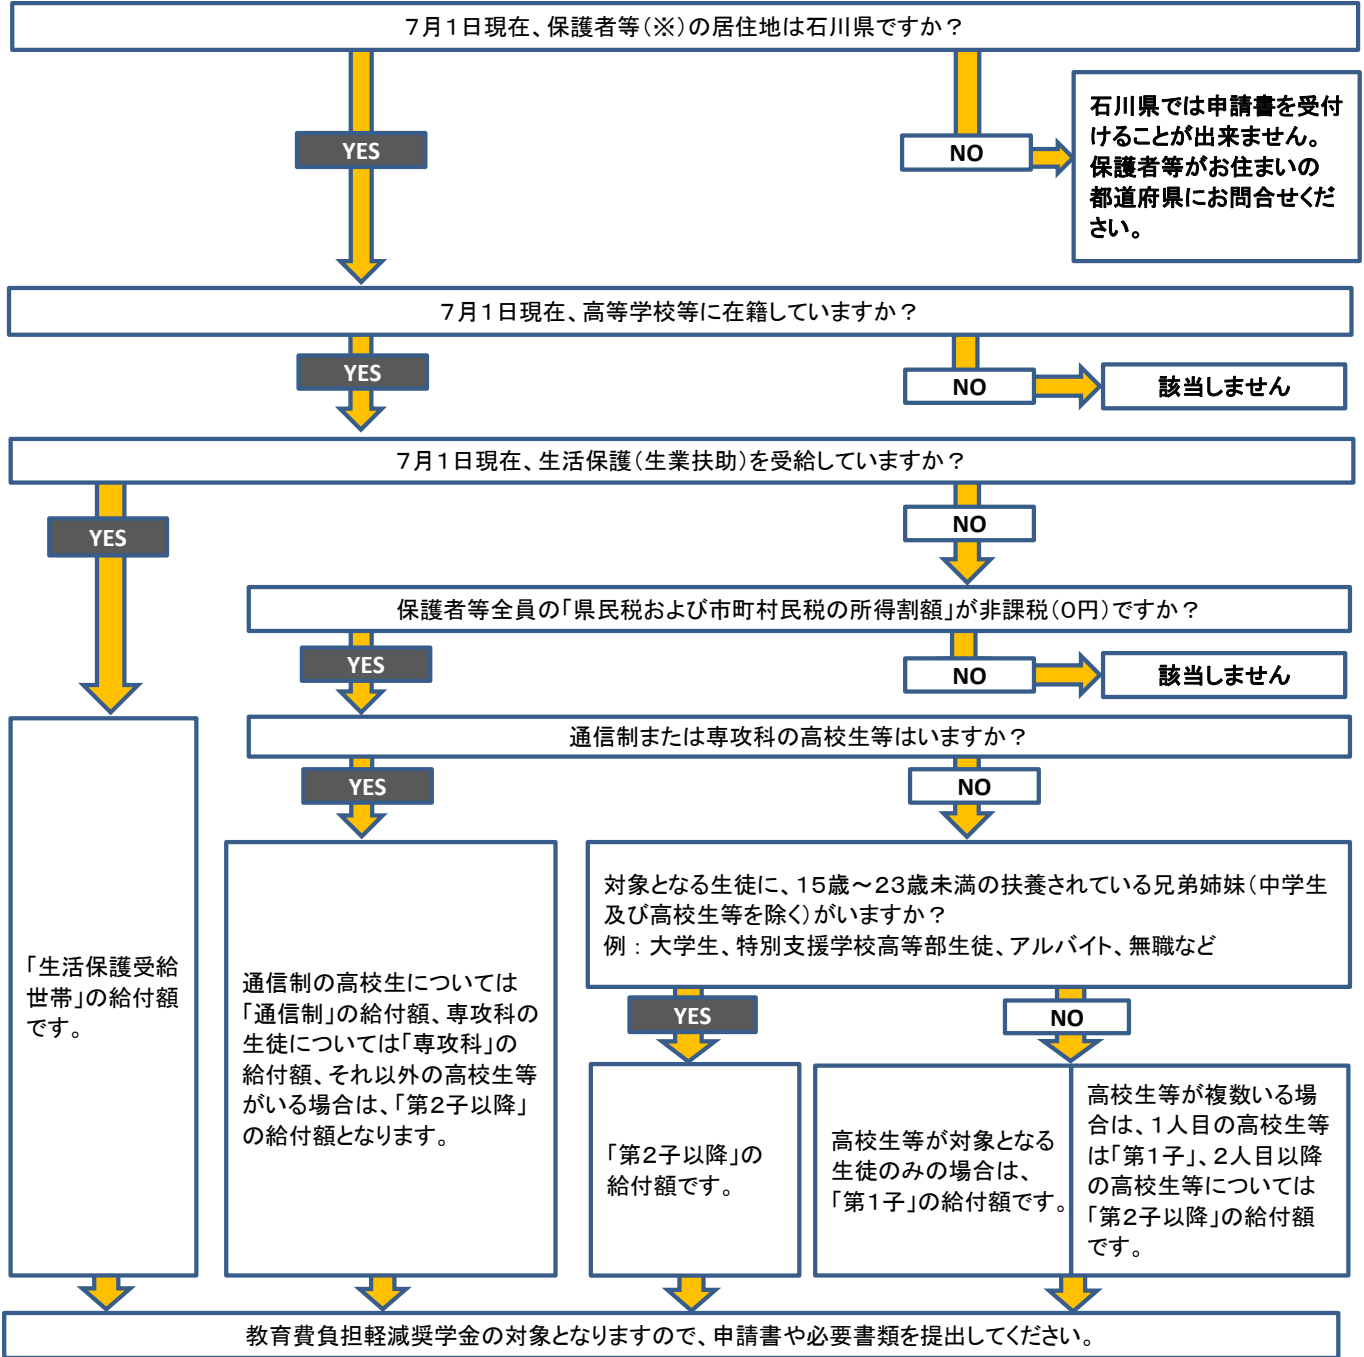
7月1日現在、保護者等(※)の居住地は石川県ですか？

YES

NO

石川県では申請書を受付けることが出来ません。保護者等がお住まいの都道府県にお問合せください。

7月1日現在、高等学校等に在籍していますか？

YES

NO

該当しません

7月1日現在、生活保護(生業扶助)を受給していますか？

YES

NO

保護者等全員の「県民税および市町村民税の所得割額」が非課税(0円)ですか？

YES

NO

該当しません

通信制または専攻科の高校生等はいますか？

YES

NO

「生活保護受給世帯」の給付額です。

通信制の高校生については「通信制」の給付額、専攻科の生徒については「専攻科」の給付額、それ以外の高校生等がいる場合は、「第2子以降」の給付額となります。

対象となる生徒に、15歳～23歳未満の扶養されている兄弟姉妹(中学生及び高校生等を除く)がいますか？
例：大学生、特別支援学校高等部生徒、アルバイト、無職など

YES

NO

「第2子以降」の給付額です。

高校生等が対象となる生徒のみの場合は、「第1子」の給付額です。

高校生等が複数いる場合は、1人目の高校生等は「第1子」、2人目以降の高校生等については「第2子以降」の給付額です。

教育費負担軽減奨学金の対象となりますので、申請書や必要書類を提出してください。